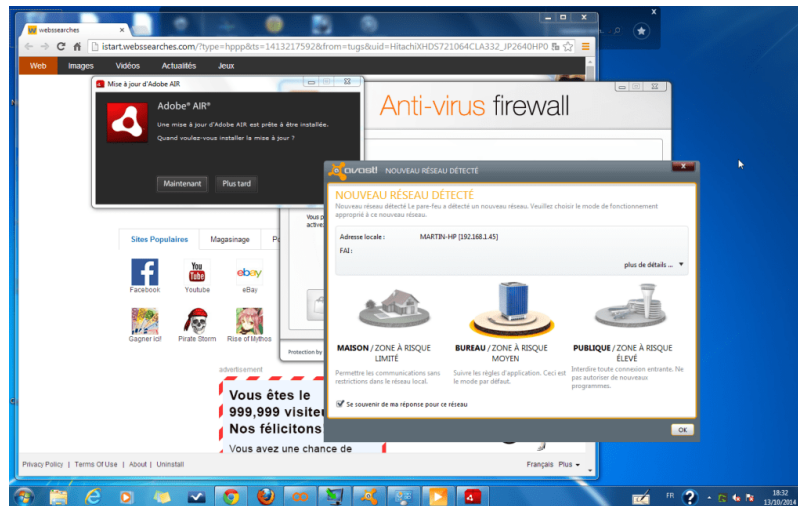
websearches

istart.websearches.com/?type=hppp&ts=1413217592&from=tugs&uid=HitachiXHDS721064CLA332_JP2640HP0

Web Images Vidéos Actualités Jeux

Mise à jour d'Adobe AIR

Adobe® AIR®

Une mise à jour d'Adobe AIR est prête à être installée.

Quand voulez-vous installer la mise à jour ?

Maintenant Plus tard

Anti-virus firewall

Vous p
activé

Protection by

Sites Populaires Magasinage

Facebook Youtube eBay

Gagner ici! Pirate Storm Rise of Mythos

advertisement

Vous êtes le 999,999 visiteur Nos félicitons

Vous avez une chance de

Privacy Policy | Terms Of Use | About | Uninstall

Français Plus

avast! NOUVEAU RÉSEAU DÉTECTÉ

NOUVEAU RÉSEAU DÉTECTÉ

Nouveau réseau détecté Le pare-feu a détecté un nouveau réseau. Veuillez choisir le mode de fonctionnement approprié à ce nouveau réseau.

Adresse locale : MARTIN-HP [192.168.1.45]

FAI :

plus de détails ...

MAISON / ZONE À RISQUE LIMITÉ

Permettre les communications sans restrictions dans le réseau local.

BUREAU / ZONE À RISQUE MOYEN

Suivre les règles d'application. Ceci est le mode par défaut.

PUBLIQUE / ZONE À RISQUE ÉLEVÉ

Interdire toute connexion entrante. Ne pas autoriser de nouveaux programmes.

Se souvenir de ma réponse pour ce réseau

OK

FR

18:32
13/10/2014